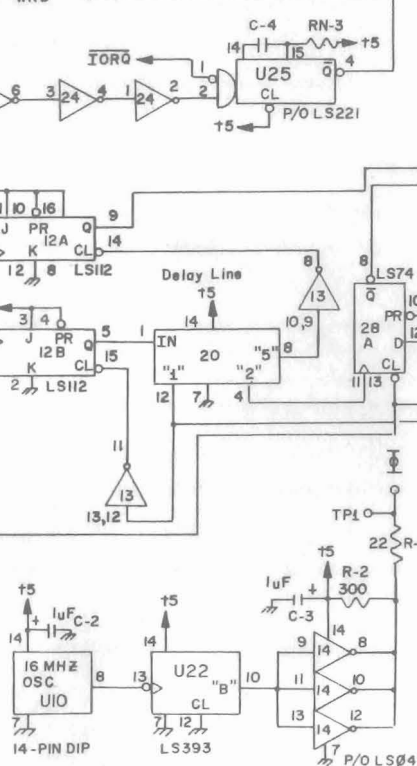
C-4
RN-3
+5
14
15
$\overline{IORQ}$
1
U25
$\overline{Q}$
4
6
3
24
4
1
24
2
2
CL
P/O LS221
+5
10
16
9
J
PR
12A
Q
K
CL
14
12
8
LS112
Delay Line
+5
8
8
LS74
14
13
$\overline{Q}$
10
3
4
10,9
PR
28
12
J
PR
5
1
IN
20
"5"
8
A
D
12 B
Q
15
K
CL
"1"
"2"
CL
2
LS112
12
7
4
11
13
11
13
13,12
TP1
22
R-
+5
IuF
R-2
+5
+5
C-3
300
IuF
C-2
14
14
14
9
14
8
16 MHZ
OSC
8
13
U22
"B"
10
11
14
10
U10
CL
13
14
12
7
7
12
7
14-PIN DIP
LS393
P/O LS04